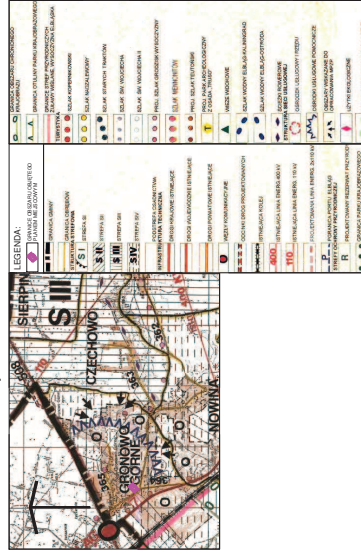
LEGENDA:

GRANICA OBSZARU OBJĘTEGO PLANEM MIEJSCOWYM

GRANICA GMINY
GRANICA OBRĘBÓW
INFRASTRUKTURA STREFOWA
STREFA S I
STREFA S II
STREFA S III
STREFA S IV
STREFA S V
PODSTREFA OCHRONNA
INFRASTRUKTURA TECHNICZNA
DROGI KRAJOWE ISTNIEJĄCE
DROGI WOJEWÓDZKIE ISTNIEJĄCE
DROGI POWIATOWE ISTNIEJĄCE
WĘZŁY KOMUNIKACYJNE
DOCINKI DRÓG PROJEKTOWANYCH
ISTNIEJĄCA KOLEJ
ISTNIEJĄCA LINIA ENERG. 400 kV
ISTNIEJĄCA LINIA ENERG. 110 kV
PROJEKTOWANA LINIA ENERG. 2x110 kV
GAZOCIĄG WYSOKIEGO CIŚNIENIA
OBSZARY WSKAZANE DO ZAGOSPODAROWANIA
PROJEKTOWANY REZERWAT PRZYRODY
GRANICA PARKU KRAJOBRAZOWEGO

GRANICA OBSZARU CHRONIONEGO KRAJOBRAZU
GRANICA OTULINY PARKU KRAJOBRAZOWEGO
GRANICA STREF PRZYRODNICZYCH
TURYSTYKA
SZLAK KOPERNIKOWSKI
SZLAK NADZALEWOWY
SZLAK STARYCH TRAKTÓW
SZLAK SW. WOJCIECHA
SZLAK SW. WOJCIECHA
SZLAK GRODZISK WARMIŃSKICH
SZLAK MENNONITÓW
PROJ. SZLAK TEUTOŃSKI
PROJ. PARK ARCHEOLOGICZNY
WIEŻE WIDOKOWE
SZLAK WODNY ELBLĄG-KALININGRAD
SZLAK WODNY ELBLĄG-OSTRÓDA
STRUKTURA SIECI OSADNICZEJ
ODDZIAŁY OBSŁUGI KOMUNIKACJI
OBSZARY USŁUGOWE KOMUNIKACJI
LOTNISKO

SIERPIN
S III
CZECHOWO
GRONOWO GÓRNE
NOWINA
503
363